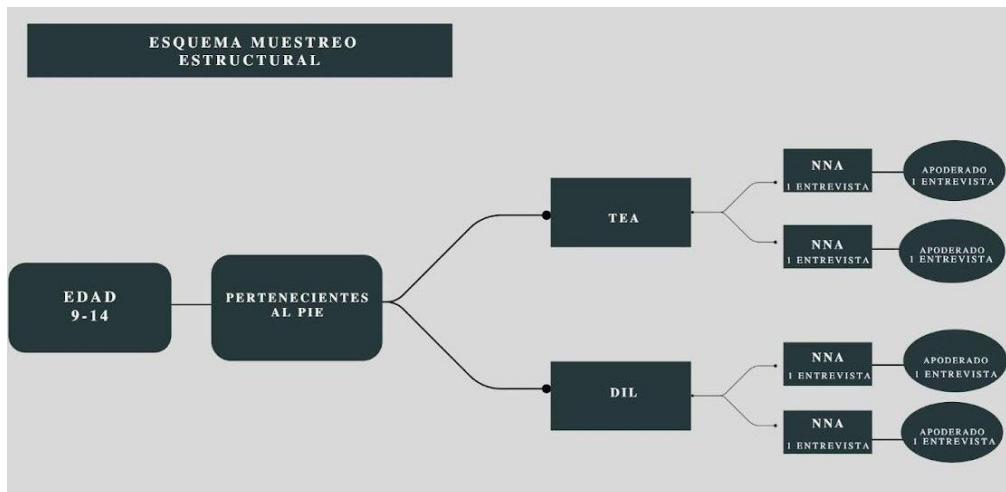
ESQUEMA MUESTREO ESTRUCTURAL

EDAD 9-14

PERTENECIENTES AL PIE

TEA

DIL

NNA 1 ENTREVISTA

APODERADO 1 ENTREVISTA

NNA 1 ENTREVISTA

APODERADO 1 ENTREVISTA

NNA 1 ENTREVISTA

APODERADO 1 ENTREVISTA

NNA 1 ENTREVISTA

APODERADO 1 ENTREVISTA